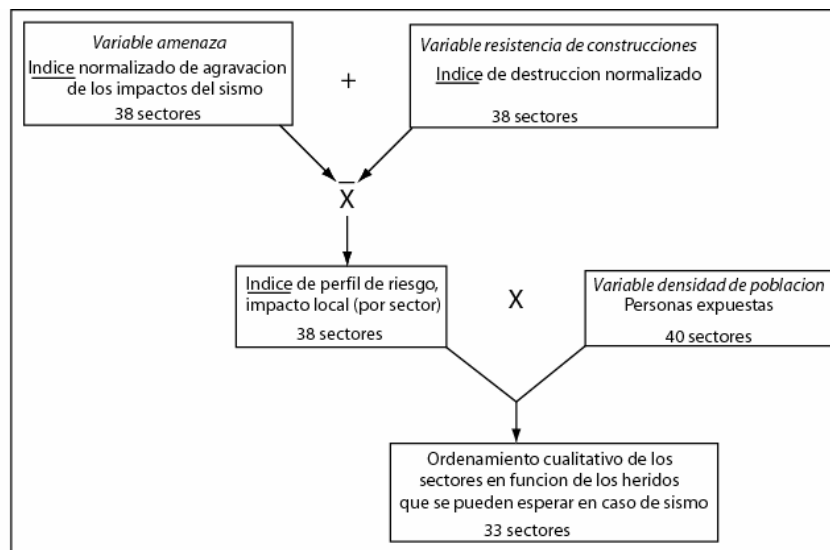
Variable amenaza
Indice normalizado de agravacion de los impactos del sismo
38 sectores

+

Variable resistencia de construcciones
Indice de destruccion normalizado
38 sectores

X

Indice de perfil de riesgo, impacto local (por sector)
38 sectores

X

Variable densidad de poblacion
Personas expuestas
40 sectores

Ordenamiento cualitativo de los sectores en funcion de los heridos que se pueden esperar en caso de sismo
33 sectores